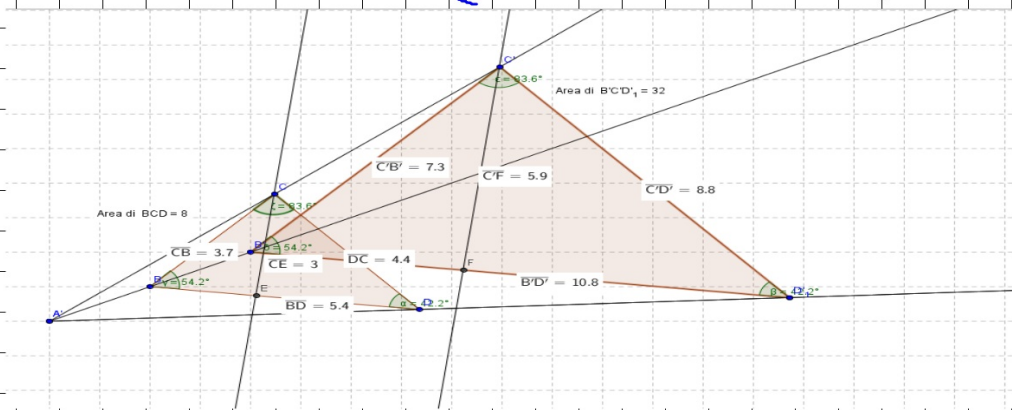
C'
ε = 93.6°
Area di B'C'D'$_1$ = 32
$\overline{C'B'}$ = 7.3
$\overline{C'F}$ = 5.9
$\overline{C'D'}$ = 8.8
C
ε = 93.6°
Area di BCD = 8
B'
γ = 54.2°
$\overline{CB}$ = 3.7
$\overline{CE}$ = 3
$\overline{DC}$ = 4.4
F
$\overline{B'D'}$ = 10.8
B
γ = 54.2°
E
A
$\overline{BD}$ = 5.4
α = 32.2°
D
β = 32.2°
D'